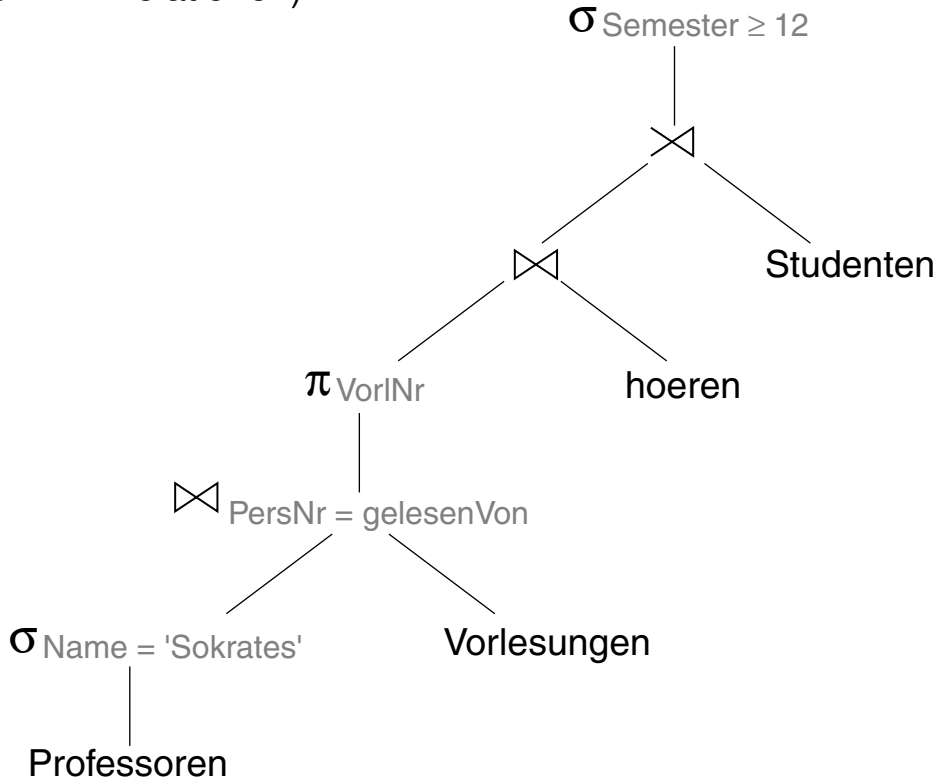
$\sigma_{\text{Semester} \geq 12}$

$\bowtie$

$\bowtie$

Studenten

$\pi_{\text{VorlNr}}$

hoeren

$\bowtie_{\text{PersNr = gelesenVon}}$

$\sigma_{\text{Name = 'Sokrates'}}$

Vorlesungen

Professoren